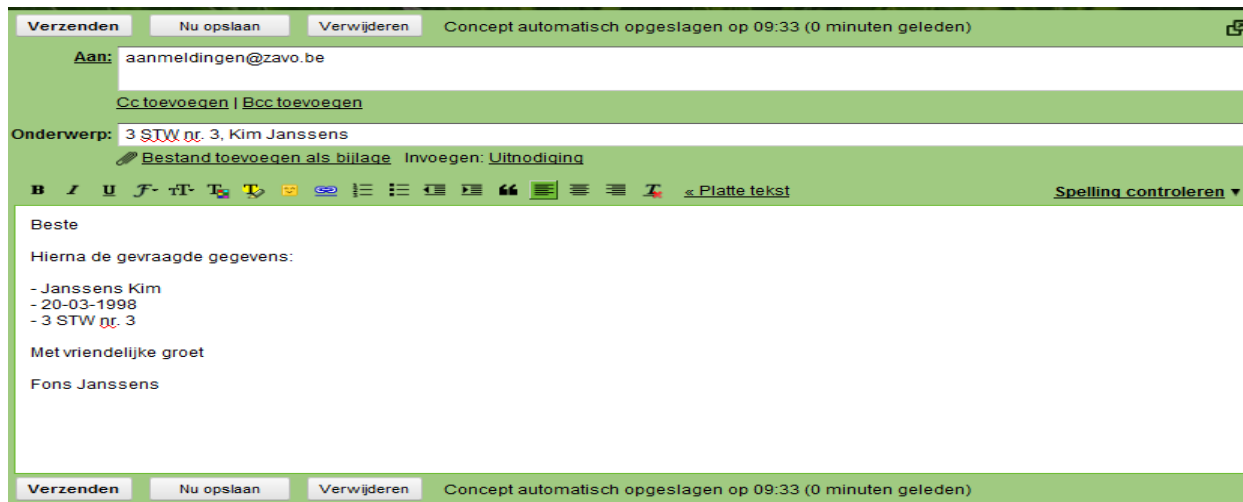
Verzenden | Nu opslaan | Verwijderen | Concept automatisch opgeslagen op 09:33 (0 minuten geleden)

Aan: aanmeldingen@zavo.be

Cc toevoegen | Bcc toevoegen

Onderwerp: 3 STW nr. 3, Kim Janssens

Bestand toevoegen als bijlage Invoegen: Uitnodiging

B I U « Platte tekst

Spelling controleren ▾

Beste

Hierna de gevraagde gegevens:

- Janssens Kim
- 20-03-1998
- 3 STW nr. 3

Met vriendelijke groet

Fons Janssens

Verzenden | Nu opslaan | Verwijderen | Concept automatisch opgeslagen op 09:33 (0 minuten geleden)